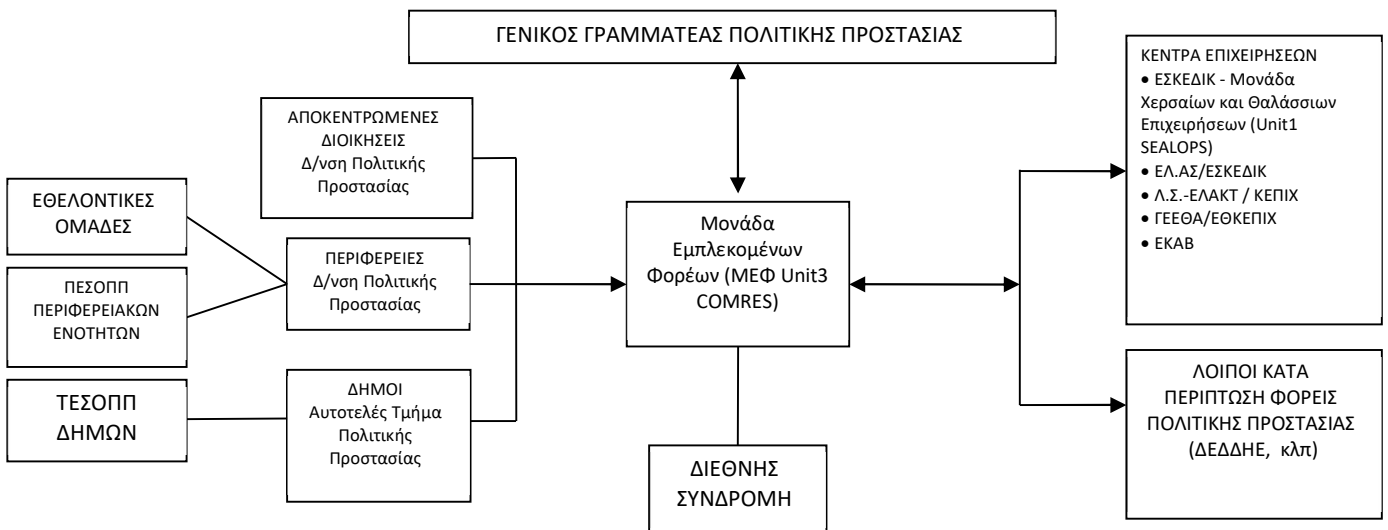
ΓΕΝΙΚΟΣ ΓΡΑΜΜΑΤΕΑΣ ΠΟΛΙΤΙΚΗΣ ΠΡΟΣΤΑΣΙΑΣ

ΑΠΟΚΕΝΤΡΩΜΕΝΕΣ ΔΙΟΙΚΗΣΕΙΣ Δ/νση Πολιτικής Προστασίας

ΕΘΕΛΟΝΤΙΚΕΣ ΟΜΑΔΕΣ

ΠΕΣΟΠΠ ΠΕΡΙΦΕΡΕΙΑΚΩΝ ΕΝΟΤΗΤΩΝ

ΠΕΡΙΦΕΡΕΙΕΣ Δ/νση Πολιτικής Προστασίας

ΤΕΣΟΠΠ ΔΗΜΩΝ

ΔΗΜΟΙ Αυτοτελές Τμήμα Πολιτικής Προστασίας

Μονάδα Εμπλεκομένων Φορέων (ΜΕΦ Unit3 COMRES)

ΔΙΕΘΝΗΣ ΣΥΝΔΡΟΜΗ

ΚΕΝΤΡΑ ΕΠΙΧΕΙΡΗΣΕΩΝ
• ΕΣΚΕΔΙΚ - Μονάδα Χερσαίων και Θαλάσσιων Επιχειρήσεων (Unit1 SEALOPS)
• ΕΛ.ΑΣ/ΕΣΚΕΔΙΚ
• Λ.Σ.-ΕΛΑΚΤ / ΚΕΠΙΧ
• ΓΕΕΘΑ/ΕΘΚΕΠΙΧ
• ΕΚΑΒ

ΛΟΙΠΟΙ ΚΑΤΑ ΠΕΡΙΠΤΩΣΗ ΦΟΡΕΙΣ ΠΟΛΙΤΙΚΗΣ ΠΡΟΣΤΑΣΙΑΣ (ΔΕΔΔΗΕ, κλπ)